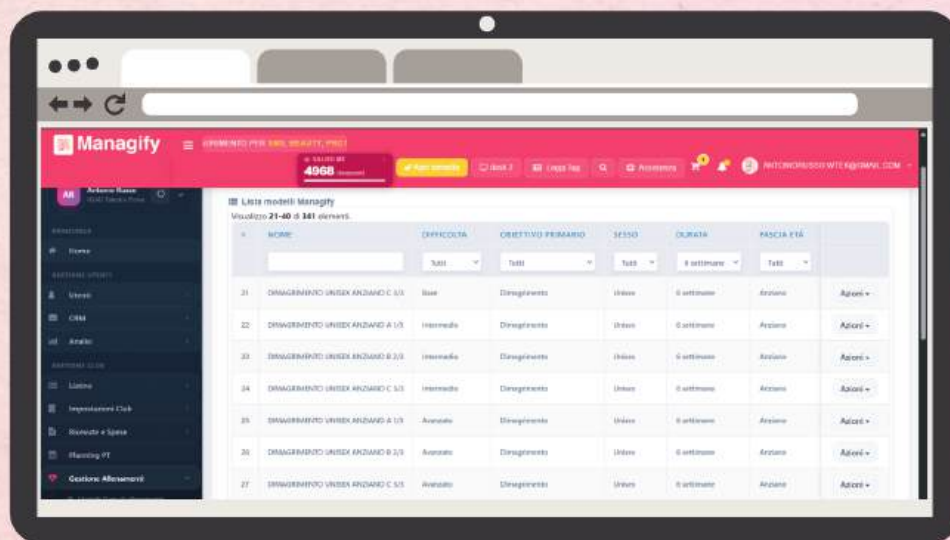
Managify

GESTIONALE PER SPA, BEAUTY, PRO

SALDO 4968

Azioni

Lista modelli Managify
Visualizzo 21-40 di 341 elementi.

| # | NOME | DIFFICOLTA | OBIETTIVO PRIMARIO | SESSO | DURATA | FASCIA ETÀ | |
|---|---|---|---|---|---|---|---|
| | | Tutti | Tutti | Tutti | 6 settimane | Tutti | |
| 21 | DIMAGRIMENTO UNISEX ANZIANO C 3/3 | Base | Dimagrimento | Unisex | 6 settimane | Anziano | Azioni |
| 22 | DIMAGRIMENTO UNISEX ANZIANO A 1/3 | Intermedio | Dimagrimento | Unisex | 6 settimane | Anziano | Azioni |
| 23 | DIMAGRIMENTO UNISEX ANZIANO B 2/3 | Intermedio | Dimagrimento | Unisex | 6 settimane | Anziano | Azioni |
| 24 | DIMAGRIMENTO UNISEX ANZIANO C 3/3 | Intermedio | Dimagrimento | Unisex | 6 settimane | Anziano | Azioni |
| 25 | DIMAGRIMENTO UNISEX ANZIANO A 1/3 | Avanzato | Dimagrimento | Unisex | 6 settimane | Anziano | Azioni |
| 26 | DIMAGRIMENTO UNISEX ANZIANO B 2/3 | Avanzato | Dimagrimento | Unisex | 6 settimane | Anziano | Azioni |
| 27 | DIMAGRIMENTO UNISEX ANZIANO C 3/3 | Avanzato | Dimagrimento | Unisex | 6 settimane | Anziano | Azioni |

Home
Utenti
CRM
Analisi
Listino
Impostazioni Club
Entrate e Spese
Planning PT
Gestione Allenamenti